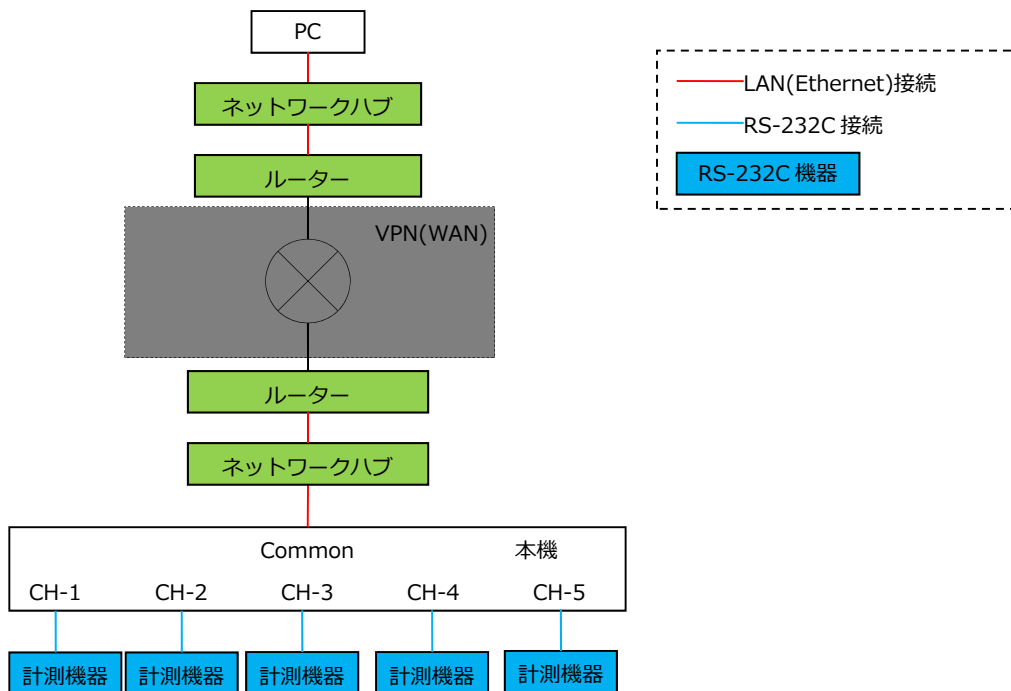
PC

ネットワークハブ

ルーター

VPN(WAN)

ルーター

ネットワークハブ

Common 本機

CH-1 CH-2 CH-3 CH-4 CH-5

計測機器 計測機器 計測機器 計測機器 計測機器

LAN(Ethernet)接続

RS-232C 接続

RS-232C 機器